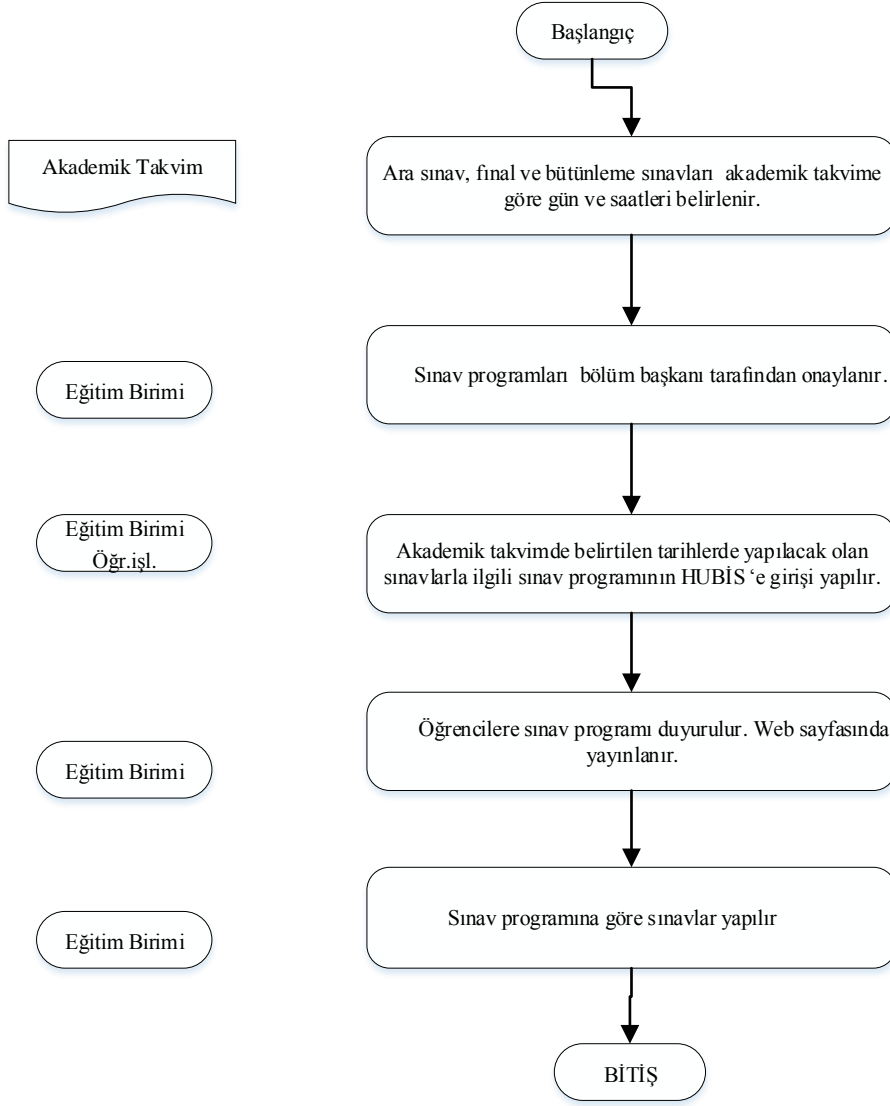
Başlangıç

Akademik Takvim

Ara sınav, final ve bütünleme sınavları akademik takvime göre gün ve saatleri belirlenir.

Eğitim Birimi

Sınav programları bölüm başkanı tarafından onaylanır.

Eğitim Birimi Öğr.işl.

Akademik takvimde belirtilen tarihlerde yapılacak olan sınavlarla ilgili sınav programının HUBİS 'e girişi yapılır.

Eğitim Birimi

Öğrencilere sınav programı duyurulur. Web sayfasında yayınlanır.

Eğitim Birimi

Sınav programına göre sınavlar yapılır

BİTİŞ